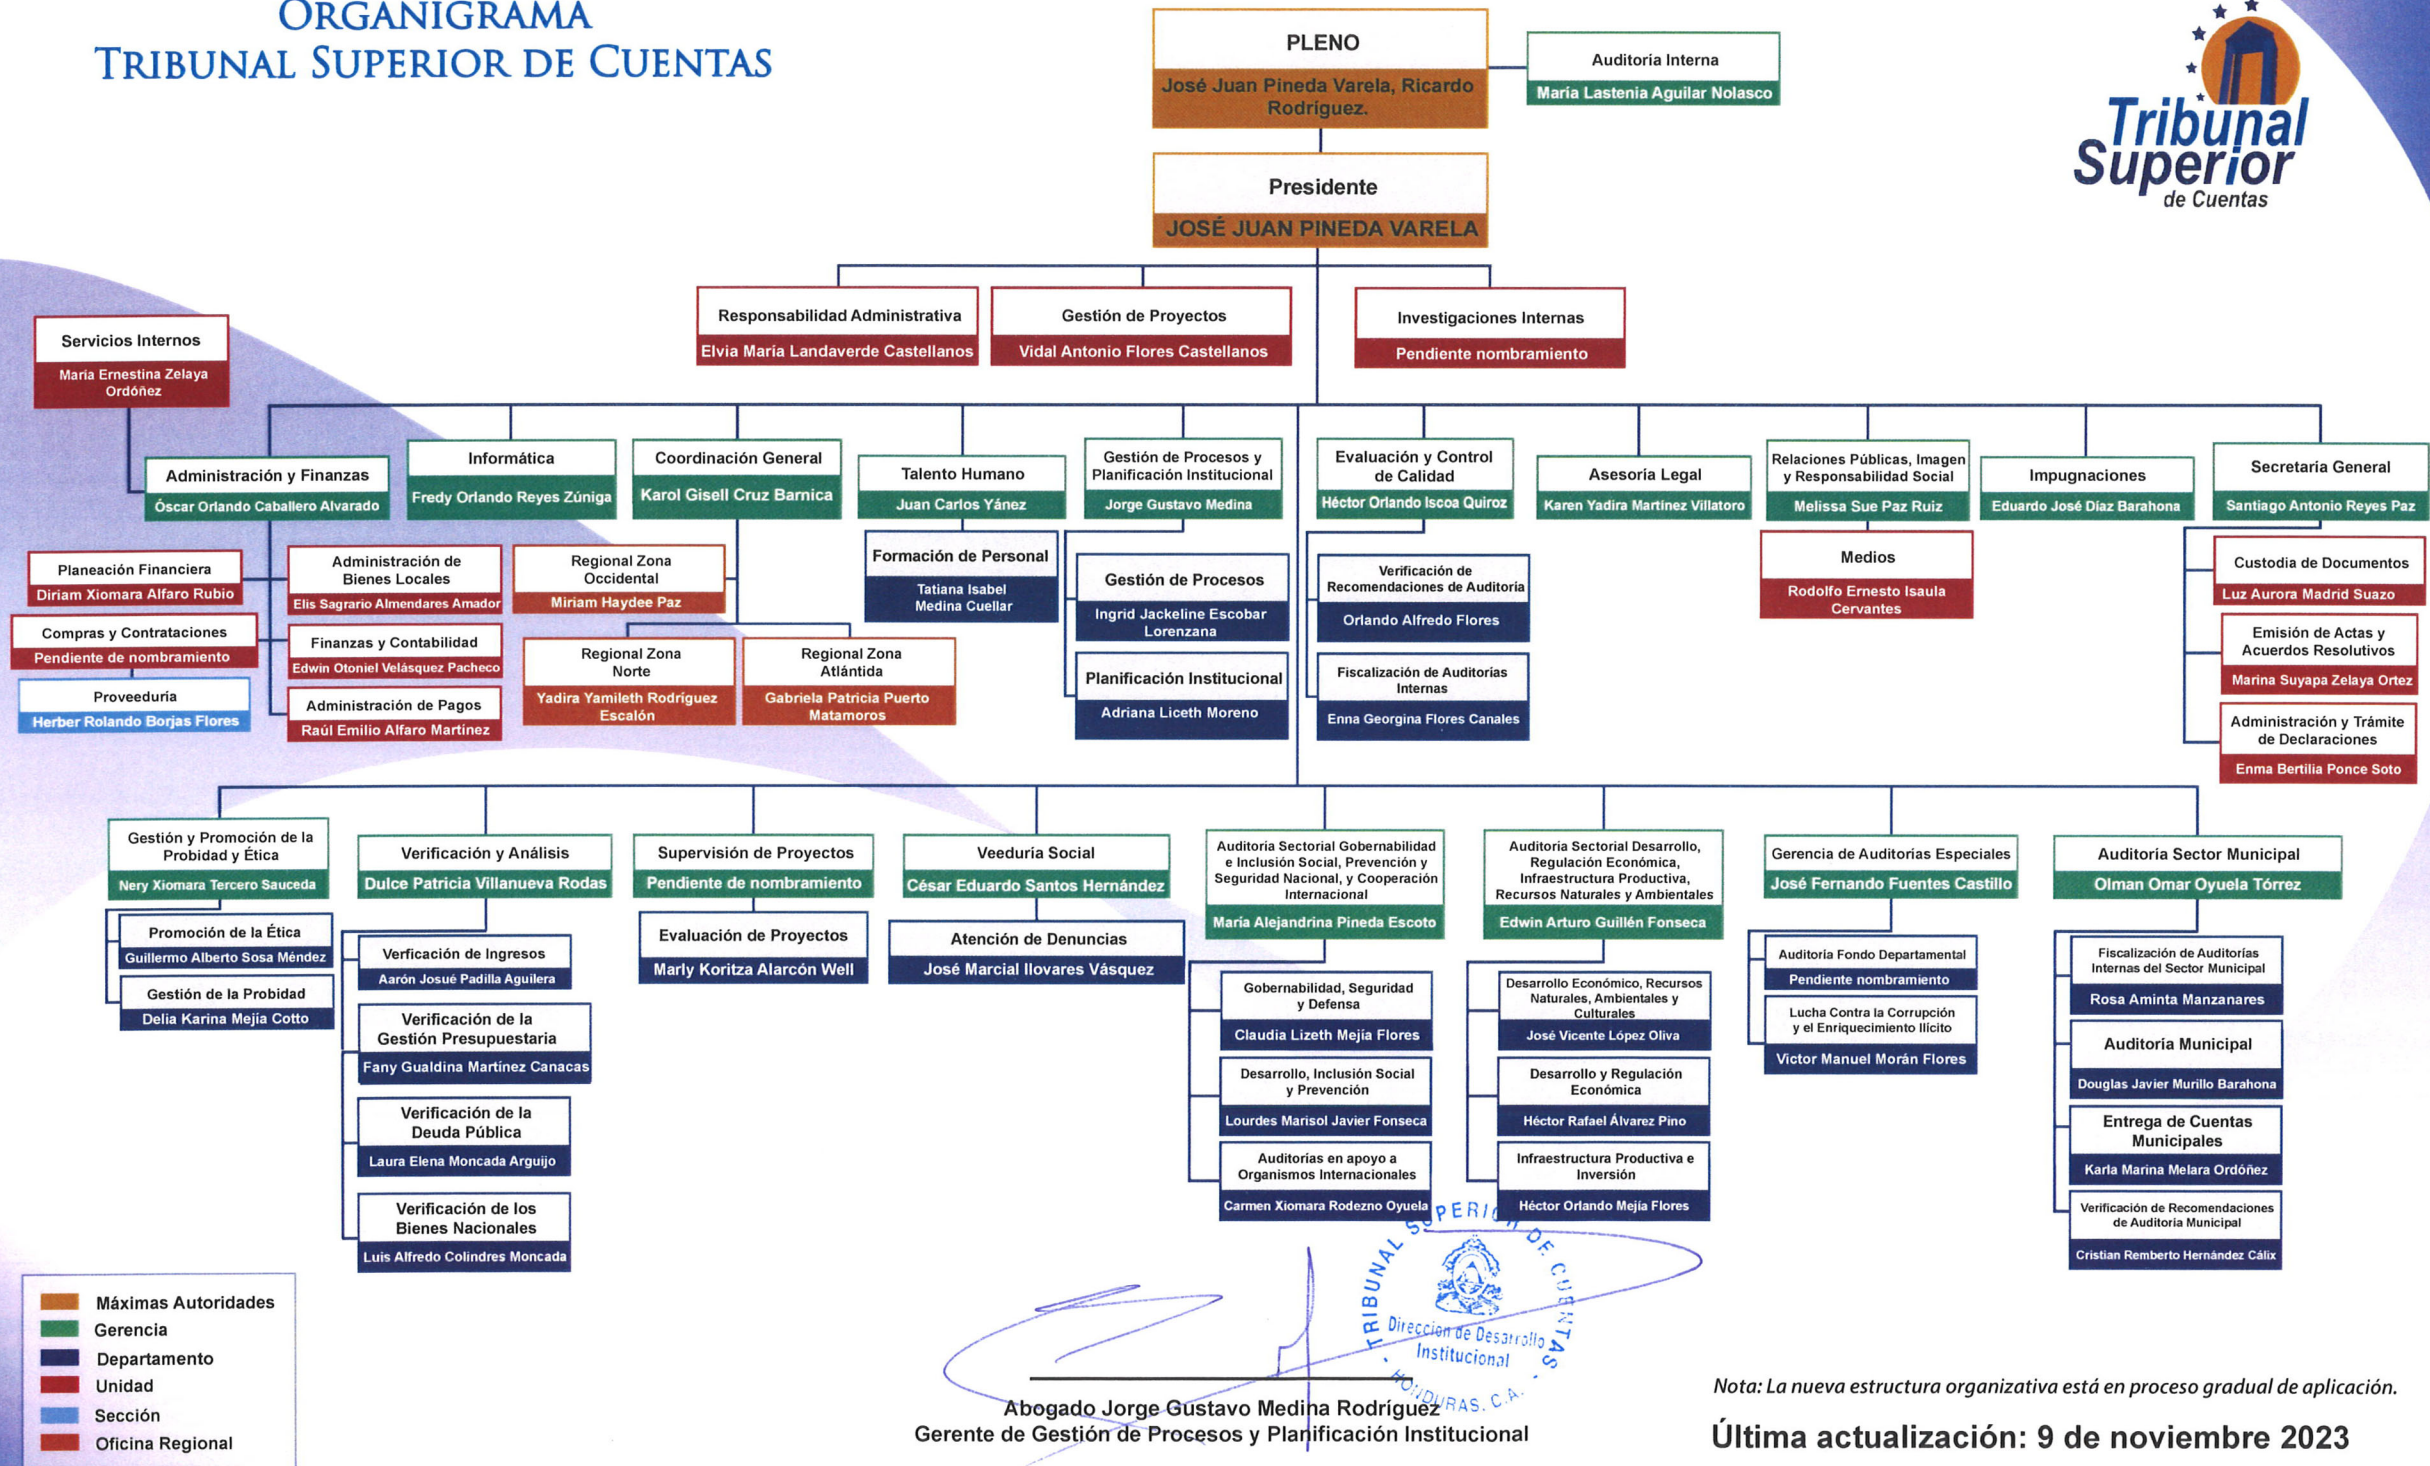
ORGANIGRAMA
TRIBUNAL SUPERIOR DE CUENTAS

PLENO
José Juan Pineda Varela, Ricardo Rodríguez.

Auditoria Interna
María Lastenia Aguilar Nolasco

Tribunal Superior de Cuentas

Presidente
JOSÉ JUAN PINEDA VARELA

Responsabilidad Administrativa
Elvia María Landaverde Castellanos

Gestión de Proyectos
Vidal Antonio Flores Castellanos

Investigaciones Internas
Pendiente nombramiento

Servicios Internos
Maria Ernestina Zelaya Ordóñez

Administración y Finanzas
Óscar Orlando Caballero Alvarado

Informática
Fredy Orlando Reyes Zúniga

Coordinación General
Karol Gisell Cruz Barnica

Talento Humano
Juan Carlos Yánez

Gestión de Procesos y Planificación Institucional
Jorge Gustavo Medina

Evaluación y Control de Calidad
Héctor Orlando Iscoa Quiroz

Asesoría Legal
Karen Yadira Martínez Villatoro

Relaciones Públicas, Imagen y Responsabilidad Social
Melissa Sue Paz Ruiz

Impugnaciones
Eduardo José Díaz Barahona

Secretaria General
Santiago Antonio Reyes Paz

Planeación Financiera
Diriam Xiomara Alfaro Rubio

Compras y Contrataciones
Pendiente de nombramiento

Proveeduría
Herber Rolando Borjas Flores

Administración de Bienes Locales
Elis Sagrario Almendares Amador

Finanzas y Contabilidad
Edwin Otoniel Velásquez Pacheco

Administración de Pagos
Raúl Emilio Alfaro Martínez

Regional Zona Occidental
Miriam Haydee Paz

Regional Zona Norte
Yadira Yamileth Rodríguez Escalón

Regional Zona Atlántida
Gabriela Patricia Puerto Matamoros

Formación de Personal
Tatiana Isabel Medina Cuellar

Gestión de Procesos
Ingrid Jackeline Escobar Lorenzana

Planificación Institucional
Adriana Liceth Moreno

Verificación de Recomendaciones de Auditoria
Orlando Alfredo Flores

Fiscalización de Auditorías Internas
Enna Georgina Flores Canales

Medios
Rodolfo Ernesto Isaula Cervantes

Custodia de Documentos
Luz Aurora Madrid Suazo

Emisión de Actas y Acuerdos Resolutivos
Marina Suyapa Zelaya Ortez

Administración y Trámite de Declaraciones
Enma Bertilia Ponce Soto

Gestión y Promoción de la Probidad y Ética
Nery Xiomara Tercero Sauceda

Promoción de la Ética
Guillermo Alberto Sosa Méndez

Gestión de la Probidad
Delia Karina Mejía Cotto

Verificación y Análisis
Dulce Patricia Villanueva Rodas

Verficación de Ingresos
Aarón Josué Padilla Aguilera

Verificación de la Gestión Presupuestaria
Fany Gualdina Martínez Canacas

Verificación de la Deuda Pública
Laura Elena Moncada Arguijo

Verificación de los Bienes Nacionales
Luis Alfredo Colindres Moncada

Supervisión de Proyectos
Pendiente de nombramiento

Evaluación de Proyectos
Marly Koritza Alarcón Well

Veeduría Social
César Eduardo Santos Hernández

Atención de Denuncias
José Marcial Ilovares Vásquez

Auditoria Sectorial Gobernabilidad e Inclusión Social, Prevención y Seguridad Nacional, y Cooperación Internacional
María Alejandrina Pineda Escoto

Gobernabilidad, Seguridad y Defensa
Claudia Lizeth Mejía Flores

Desarrollo, Inclusión Social y Prevención
Lourdes Marisol Javier Fonseca

Auditorías en apoyo a Organismos Internacionales
Carmen Xiomara Rodezno Oyuela

Auditoria Sectorial Desarrollo, Regulación Económica, Infraestructura Productiva, Recursos Naturales y Ambientales
Edwin Arturo Guillén Fonseca

Desarrollo Económico, Recursos Naturales, Ambientales y Culturales
José Vicente López Oliva

Desarrollo y Regulación Económica
Héctor Rafael Álvarez Pino

Infraestructura Productiva e Inversión
Héctor Orlando Mejía Flores

Gerencia de Auditorías Especiales
José Fernando Fuentes Castillo

Auditoria Fondo Departamental
Pendiente nombramiento

Lucha Contra la Corrupción y el Enriquecimiento Ilícito
Victor Manuel Morán Flores

Auditoría Sector Municipal
Olman Omar Oyuela Tórrez

Fiscalización de Auditorías Internas del Sector Municipal
Rosa Aminta Manzanares

Auditoría Municipal
Douglas Javier Murillo Barahona

Entrega de Cuentas Municipales
Karla Marina Melara Ordóñez

Verificación de Recomendaciones de Auditoria Municipal
Cristian Remberto Hernández Cálix

Máximas Autoridades
Gerencia
Departamento
Unidad
Sección
Oficina Regional

TRIBUNAL SUPERIOR DE CUENTAS
Dirección de Desarrollo Institucional
HONDURAS, C.A.

Abogado Jorge Gustavo Medina Rodríguez
Gerente de Gestión de Procesos y Planificación Institucional

Nota: La nueva estructura organizativa está en proceso gradual de aplicación.

Última actualización: 9 de noviembre 2023